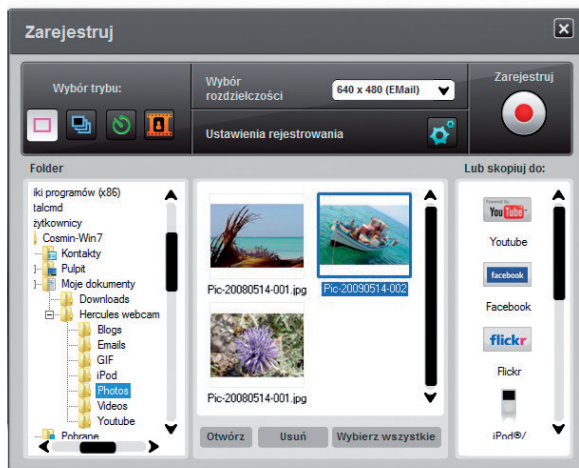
Zarejestruj

Wybór trybu:

Wybór rozdzielczości

640 x 480 (EMail)

Zarejestruj

Ustawienia rejestrowania

Folder

iki programów (x86)
talcmd
żytkownicy
Cosmin-Win7
Kontakty
Pulpit
Moje dokumenty
Downloads
Hercules webcam
Blogs
Emails
GIF
iPod
Photos
Videos
Youtube
Pobrane

Pic-20080514-001.jpg
Pic-20090514-002
Pic-20080514-001.jpg

Otwórz
Usuń
Wybierz wszystkie

Lub skopiuj do:

Powered by YouTube
Youtube
facebook
Facebook
flickr
Flickr
iPod®/